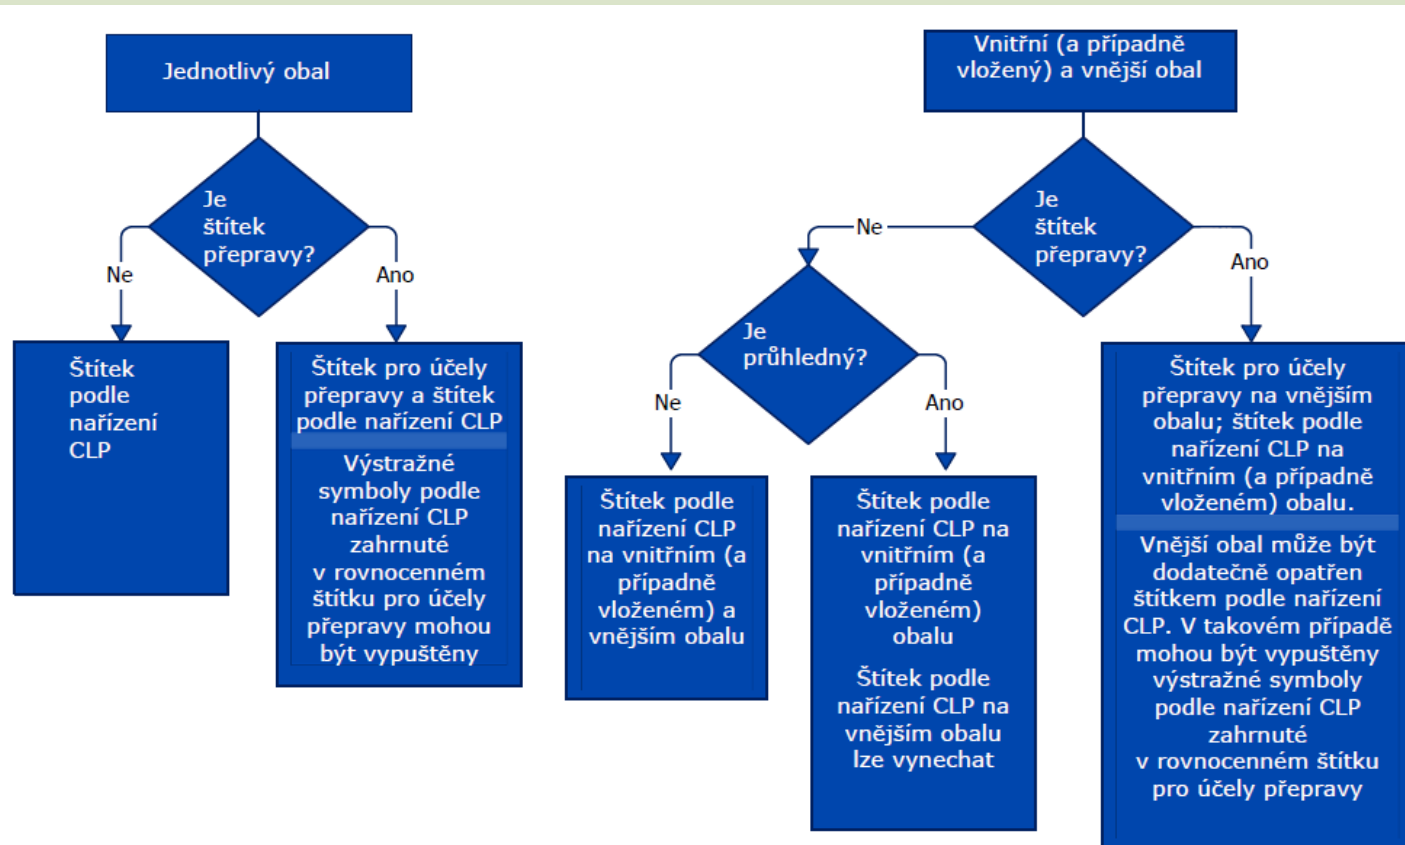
Jednotlivý obal

Je štítek přepravy?

Ne

Ano

Štítek podle nařízení CLP

Štítek pro účely přepravy a štítek podle nařízení CLP

Výstražné symboly podle nařízení CLP zahrnuté v rovnocenném štítku pro účely přepravy mohou být vypuštěny

Vnitřní (a případně vložený) a vnější obal

Je štítek přepravy?

Ne

Ano

Je průhledný?

Ne

Ano

Štítek podle nařízení CLP na vnitřním (a případně vloženém) a vnějším obalu

Štítek podle nařízení CLP na vnitřním (a případně vloženém) obalu

Štítek podle nařízení CLP na vnějším obalu lze vynechat

Štítek pro účely přepravy na vnějším obalu; štítek podle nařízení CLP na vnitřním (a případně vloženém) obalu.

Vnější obal může být dodatečně opatřen štítkem podle nařízení CLP. V takovém případě mohou být vypuštěny výstražné symboly podle nařízení CLP zahrnuté v rovnocenném štítku pro účely přepravy